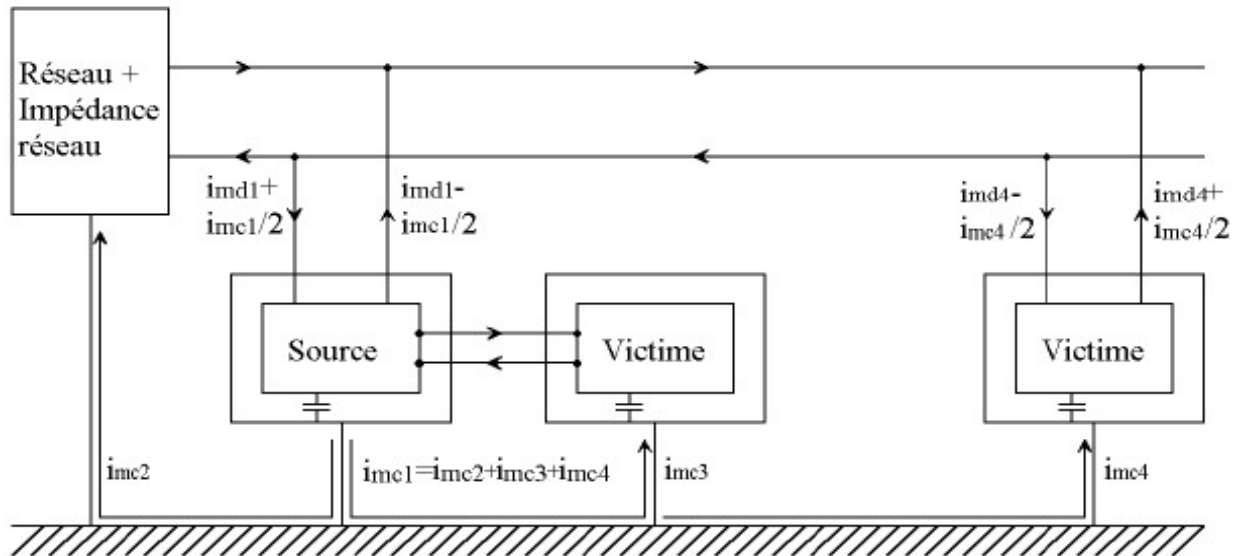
Réseau + Impédance réseau

$i_{md1}+$ $i_{mc1}/2$

$i_{md1}-$ $i_{mc1}/2$

$i_{md4}-$ $i_{mc4}/2$

$i_{md4}+$ $i_{mc4}/2$

Source

Victime

Victime

$i_{mc2}$

$i_{mc1}=i_{mc2}+i_{mc3}+i_{mc4}$

$i_{mc3}$

$i_{mc4}$